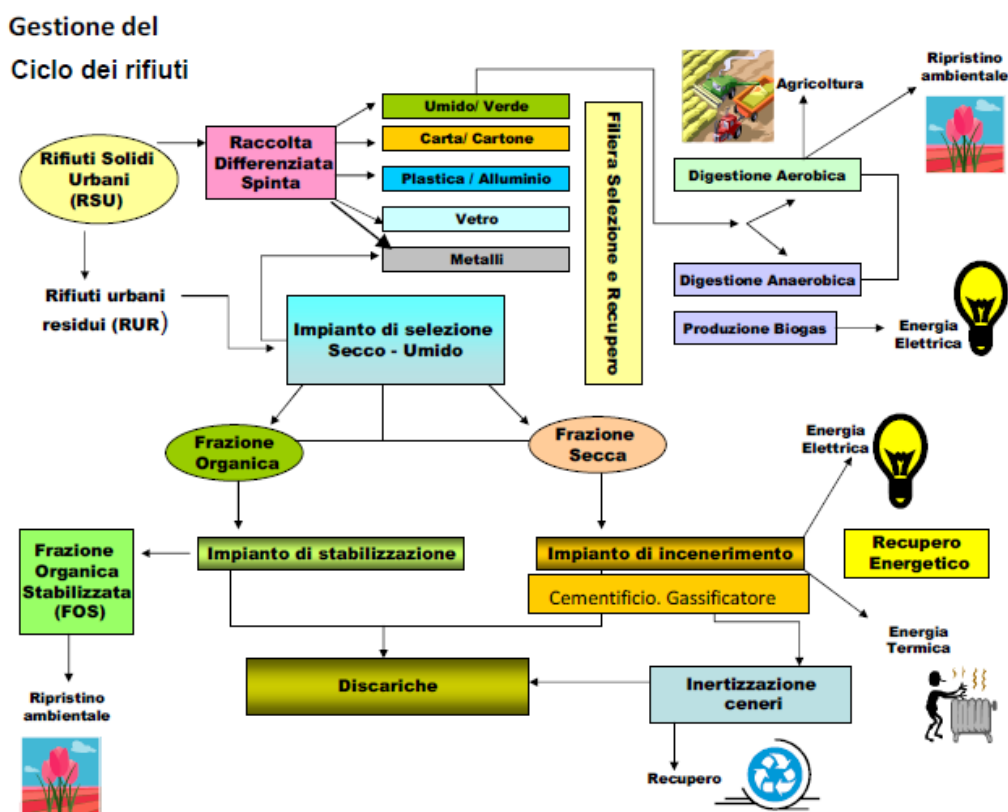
Gestione del

Ciclo dei rifiuti

Rifiuti Solidi Urbani (RSU)

Raccolta Differenziata Spinta

Umido/ Verde

Carta/ Cartone

Plastica / Alluminio

Vetro

Metalli

Filiera Selezione e Recupero

Agricoltura

Ripristino ambientale

Digestione Aerobica

Digestione Anaerobica

Produzione Biogas

Energia Elettrica

Rifiuti urbani residui (RUR)

Impianto di selezione Secco - Umido

Frazione Organica

Frazione Secca

Energia Elettrica

Frazione Organica Stabilizzata (FOS)

Impianto di stabilizzazione

Impianto di incenerimento

Recupero Energetico

Cementificio. Gassificatore

Energia Termica

Ripristino ambientale

Discariche

Inertizzazione ceneri

Recupero